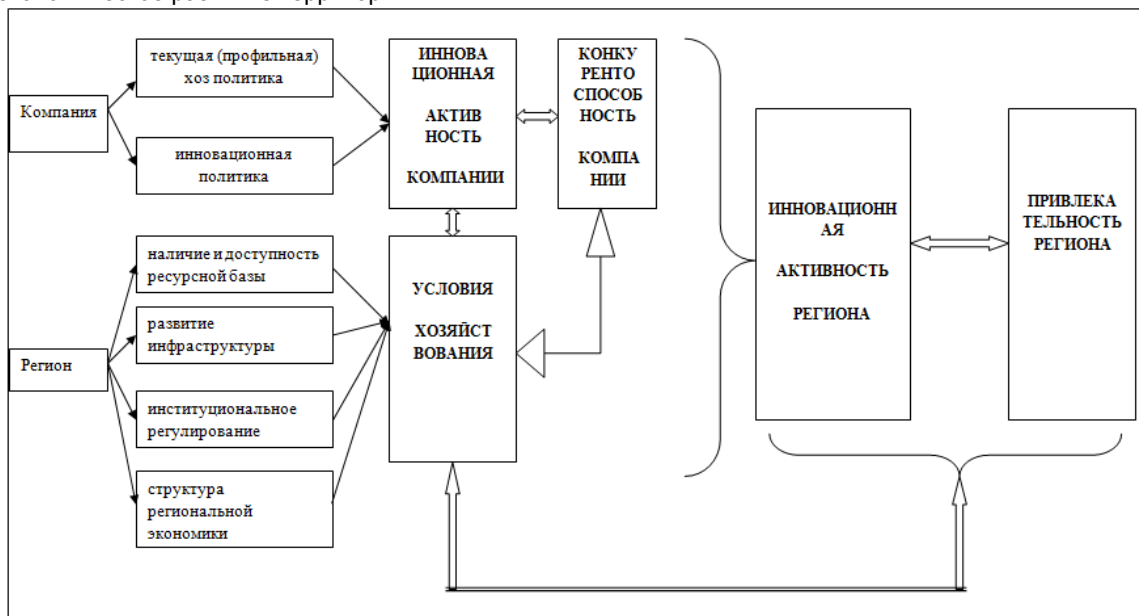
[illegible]

Компания

текущая (профильная) хоз политика

инновационная политика

ИННОВА ЦИОННАЯ АКТИВ НОСТЬ КОМПАНИИ

КОНКУ РЕНТО СПОСОБ НОСТЬ КОМПА НИИ

Регион

наличие и доступность ресурсной базы

развитие инфраструктуры

институциональное регулирование

структура региональной экономики

УСЛОВИЯ ХОЗЯЙСТ ВОВАНИЯ

ИННОВАЦИОНН АЯ АКТИВНОСТЬ РЕГИОНА

ПРИВЛЕКА ТЕЛЬНОСТЬ РЕГИОНА